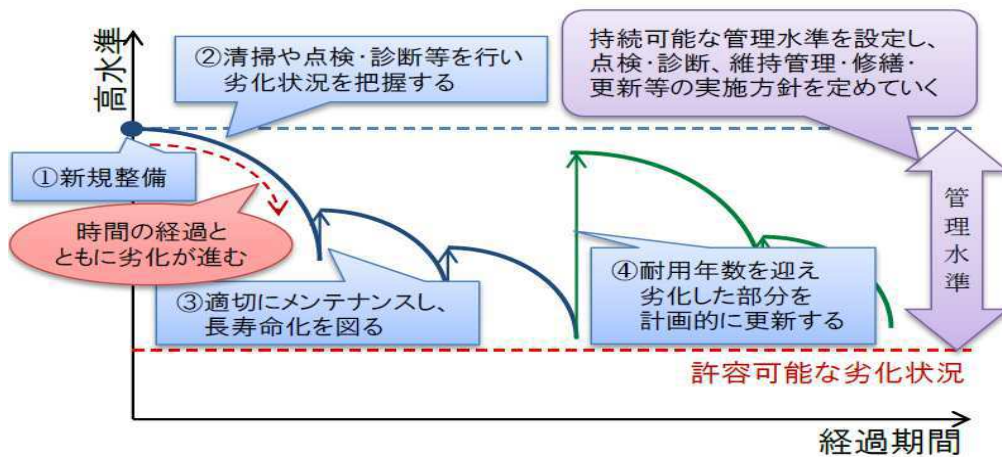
高水準

②清掃や点検・診断等を行い劣化状況を把握する

持続可能な管理水準を設定し、点検・診断、維持管理・修繕・更新等の実施方針を定めていく

①新規整備

時間の経過とともに劣化が進む

管理水準

③適切にメンテナンスし、長寿命化を図る

④耐用年数を迎え劣化した部分を計画的に更新する

許容可能な劣化状況

経過期間